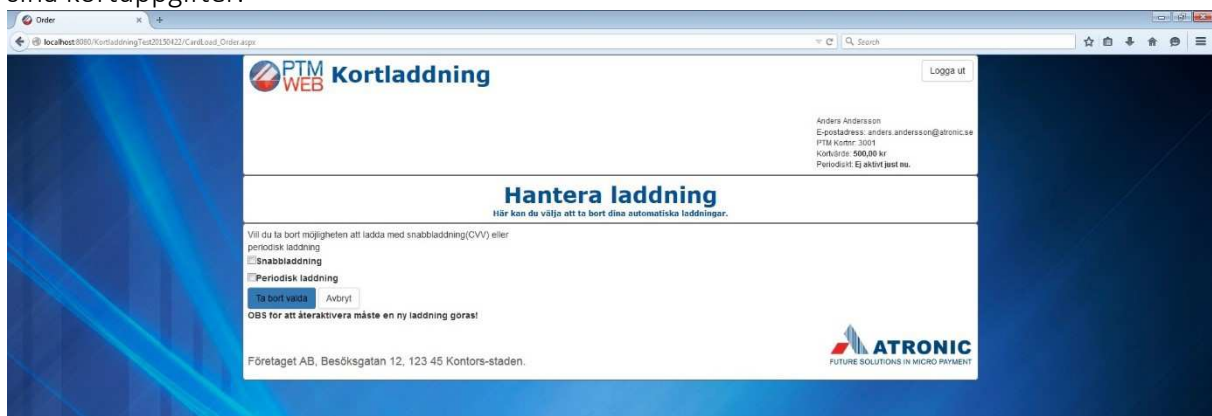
dina kortuppgifter.

Order

localhost:8080/KortladdningTest20150422/CardLoad_Order.aspx

Search

PTM WEB Kortladdning

Logga ut

Anders Andersson
E-postadress: anders.andersson@atronic.se
PTM Kortnr: 3001
Kortvärde: 500,00 kr
Periodiskt: Ej aktivt just nu.

Hantera laddning
Här kan du välja att ta bort dina automatiska laddningar.

Vill du ta bort möjligheten att ladda med snabbladdning(CVV) eller periodisk laddning

Snabbladdning

Periodisk laddning

Ta bort valda Avbryt

OBS för att återaktivera måste en ny laddning göras!

Företaget AB, Besöksgatan 12, 123 45 Kontors-staden.

ATRONIC
FUTURE SOLUTIONS IN MICRO PAYMENT